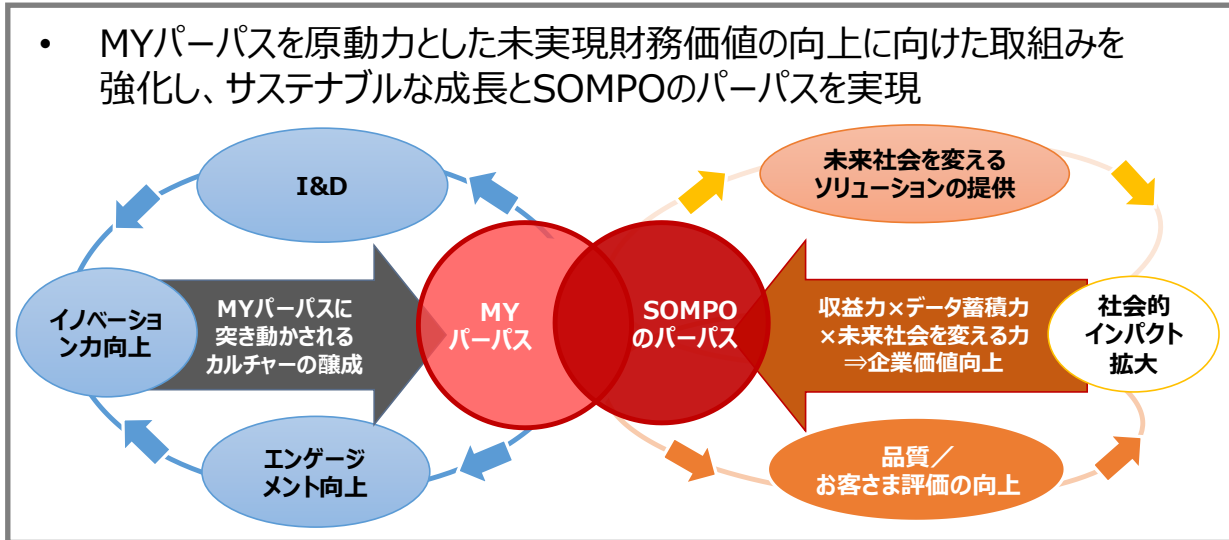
• MYパーパスを原動力とした未実現財務価値の向上に向けた取組みを強化し、サステナブルな成長とSOMPOのパーパスを実現

I&D

イノベーションカ向上

MYパーパスに突き動かされるカルチャーの醸成

エンゲージメント向上

MY
パーパス

SOMPO
のパーパス

未来社会を変えるソリューションの提供

収益力×データ蓄積力×未来社会を変える力
⇒企業価値向上

社会的インパクト拡大

品質／
お客さま評価の向上